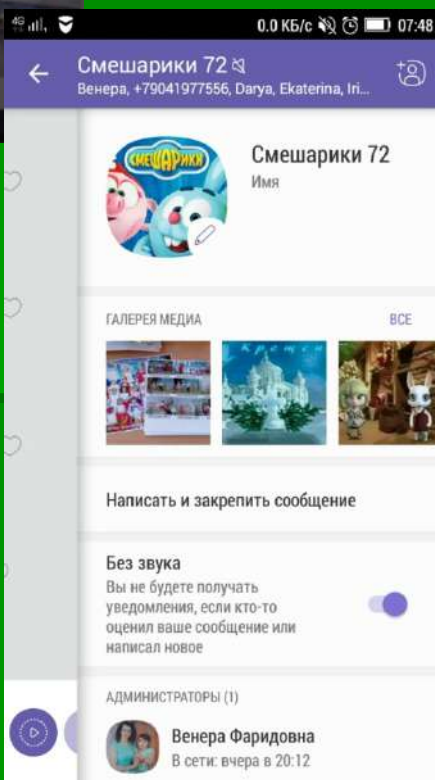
4G
0.0 КБ/с 07:48

Смешарики 72
Венера, +79041977556, Darya, Ekaterina, Iri...

СМЕШАРИКИ
Смешарики 72
Имя

ГАЛЕРЕЯ МЕДИА
ВСЕ

Крести

Написать и закрепить сообщение

Без звука
Вы не будете получать уведомления, если кто-то оценил ваше сообщение или написал новое

АДМИНИСТРАТОРЫ (1)

Венера Фаридовна
В сети: вчера в 20:12